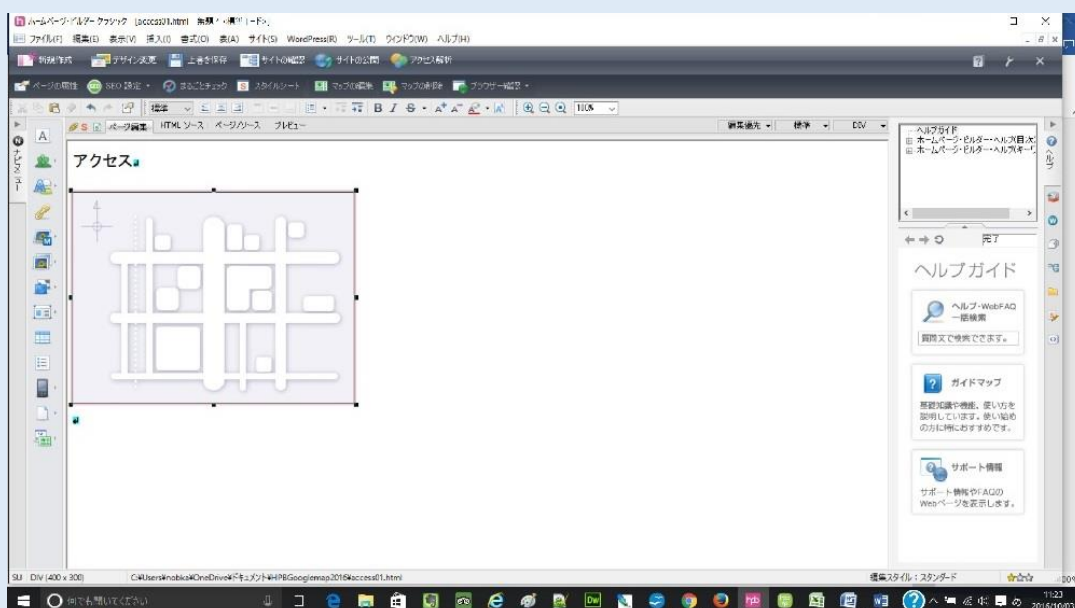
ホームページ・ビルダー クラシック [access01.html 無題 - 標準モード]

ファイル(F) 編集(E) 表示(V) 挿入(I) 書式(O) 表(A) サイト(S) WordPress(R) ツール(T) ウィンドウ(W) ヘルプ(H)

新規作成 デザイン変更 上書き保存 サイトの確認 サイトの公開 アクセス解析

ページの属性 SEO 設定 まるごとチェック スタイルシート マップの編集 マップの削除 ブラウザー確認

標準 100%

ページ編集 HTML ソース ページ/ソース プレビュー

編集優先 標準 DIV

アクセス

ヘルプガイド
ホームページ・ビルダー・ヘルプ(目次)
ホームページ・ビルダー・ヘルプ(キーワ

完了

ヘルプガイド

ヘルプ・WebFAQ 一括検索

質問文で検索できます。

ガイドマップ

基礎知識や機能、使い方を説明しています。使い始めの方に特におすすめです。

サポート情報

サポート情報やFAQのWebページを表示します。

DIV (400 x 300) C:¥Users¥nobika¥OneDrive¥ドキュメント¥HPBGooglemap2016¥access01.html

編集スタイル：スタンダード

何でも聞いてください

11:23
2016/10/03